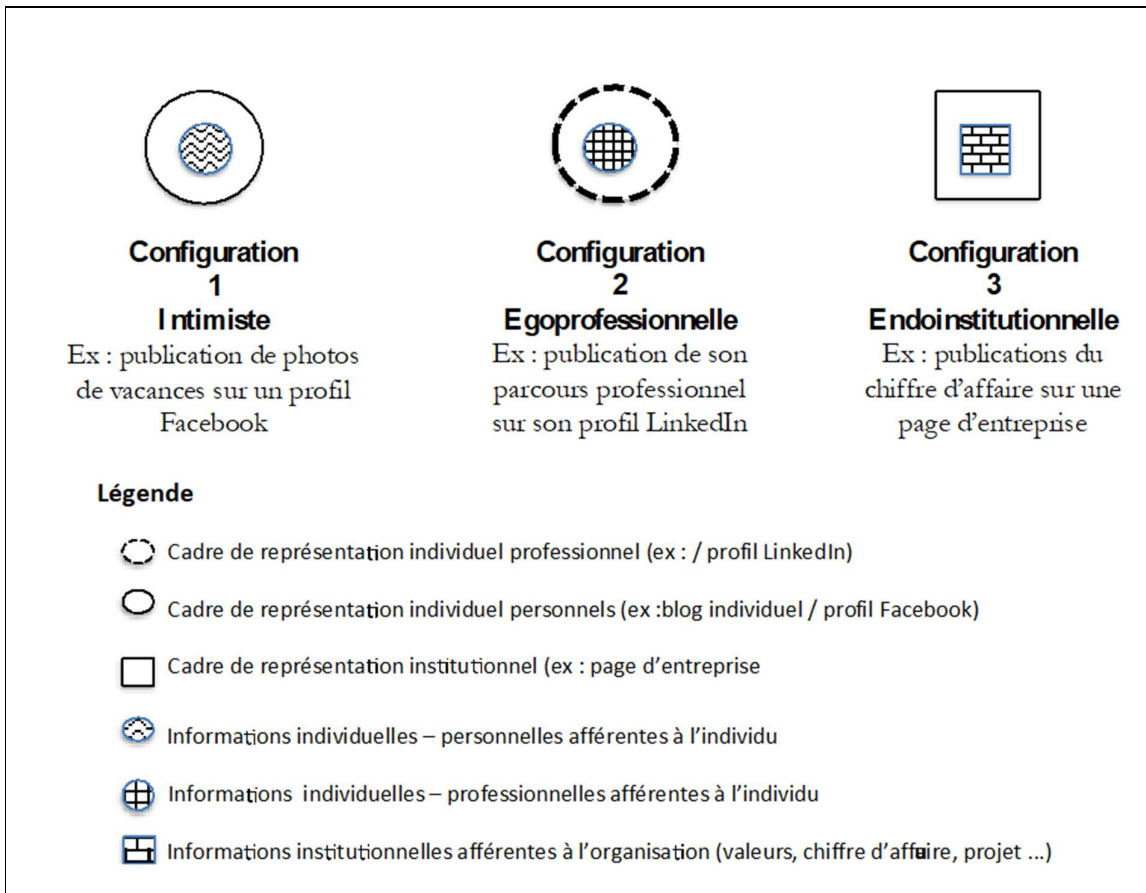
Configuration
1
Intimiste
Ex : publication de photos de vacances sur un profil Facebook

Configuration
2
Egoprofessionnelle
Ex : publication de son parcours professionnel sur son profil LinkedIn

Configuration
3
Endoinstitutionnelle
Ex : publications du chiffre d'affaire sur une page d'entreprise

Légende

Cadre de représentation individuel professionnel (ex : / profil LinkedIn)

Cadre de représentation individuel personnels (ex :blog individuel / profil Facebook)

Cadre de représentation institutionnel (ex : page d'entreprise

Informations individuelles – personnelles afférentes à l'individu

Informations individuelles – professionnelles afférentes à l'individu

Informations institutionnelles afférentes à l'organisation (valeurs, chiffre d'affaire, projet ...)